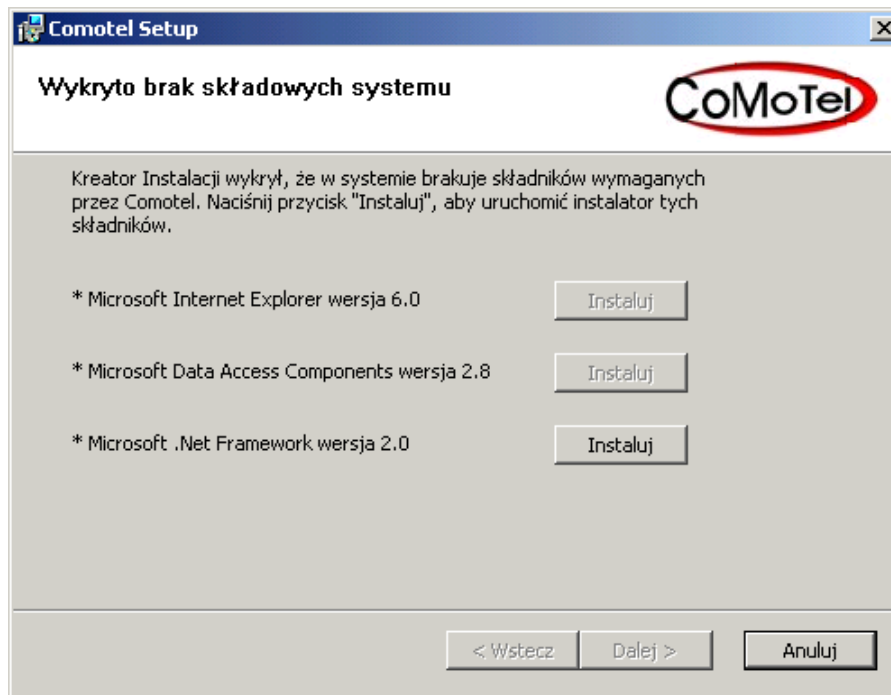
Comotel Setup

Wykryto brak składowych systemu

CoMoTel

Kreator Instalacji wykrył, że w systemie brakuje składników wymaganych przez Comotel. Naciśnij przycisk "Instaluj", aby uruchomić instalator tych składników.

* Microsoft Internet Explorer wersja 6.0 Instaluj

* Microsoft Data Access Components wersja 2.8 Instaluj

* Microsoft .Net Framework wersja 2.0 Instaluj

< Wstecz Dalej > Anuluj